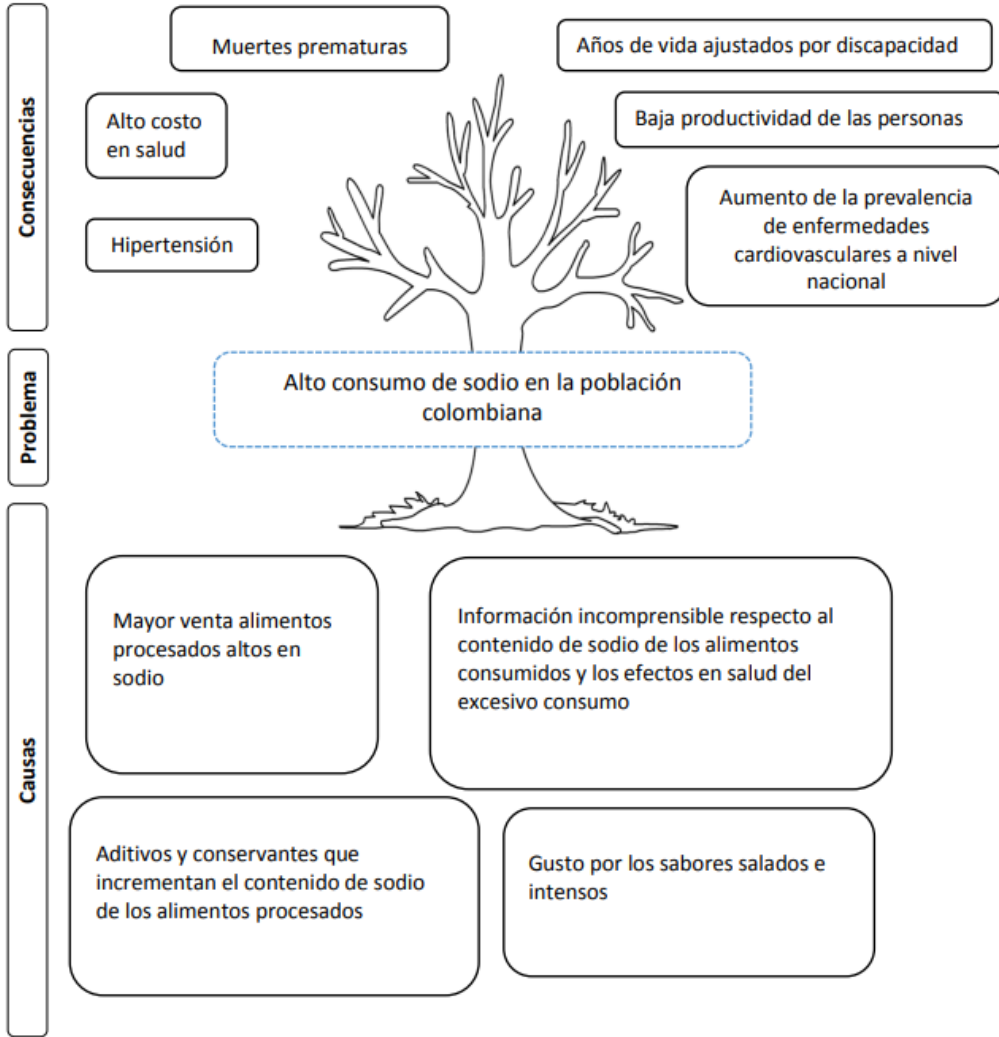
Consecuencias

Muertes prematuras

Años de vida ajustados por discapacidad

Alto costo en salud

Baja productividad de las personas

Aumento de la prevalencia de enfermedades cardiovasculares a nivel nacional

Hipertensión

Problema

Alto consumo de sodio en la población colombiana

Causas

Mayor venta alimentos procesados altos en sodio

Información incomprensible respecto al contenido de sodio de los alimentos consumidos y los efectos en salud del excesivo consumo

Aditivos y conservantes que incrementan el contenido de sodio de los alimentos procesados

Gusto por los sabores salados e intensos